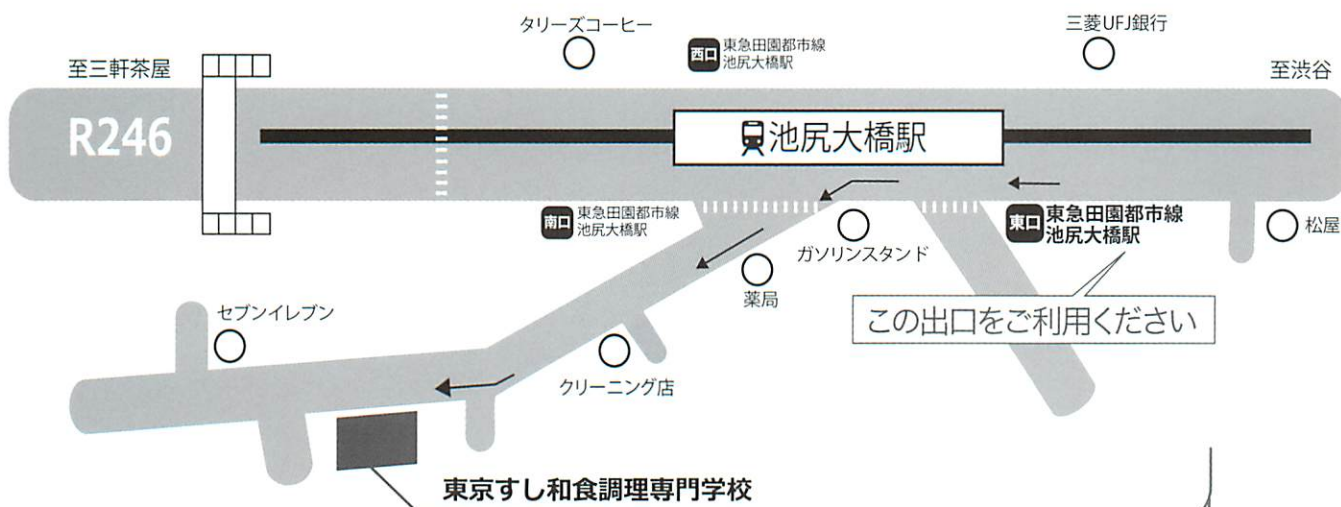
タリーズコーヒー

西口 東急田園都市線 池尻大橋駅

三菱UFJ銀行

至三軒茶屋

至渋谷

R246

池尻大橋駅

南口 東急田園都市線 池尻大橋駅

ガソリンスタンド

東口 東急田園都市線 池尻大橋駅

松屋

薬局

この出口をご利用ください

セブンイレブン

クリーニング店

東京すし和食調理専門学校